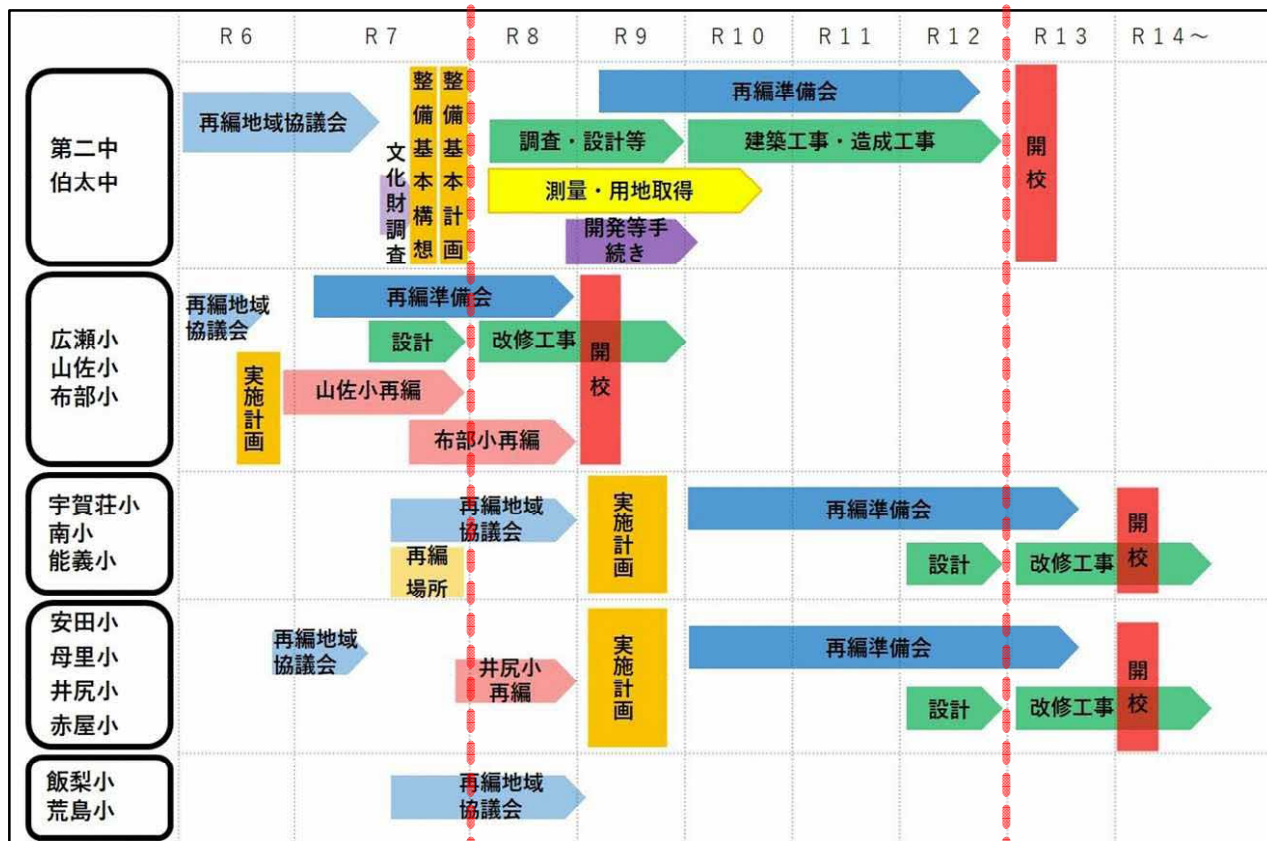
| | R6 | R7 | R8 | R9 | R10 | R11 | R12 | R13 | R14～ |
|---|---|---|---|---|---|---|---|---|---|
| 第二中 伯太中 | 再編地域協議会 | 文化財調査 整備基本構想 整備基本計画 | 調査・設計等 測量・用地取得 開発等手続き | 再編準備会 | 建築工事・造成工事 | | | 開校 | |
| 広瀬小 山佐小 布部小 | 再編地域協議会 実施計画 | 再編準備会 設計 山佐小再編 布部小再編 | 改修工事 | 開校 | | | | | |
| 宇賀荘小 南小 能義小 | | 再編地域協議会 再編場所 | | 実施計画 | 再編準備会 | | 設計 | 改修工事 | 開校 |
| 安田小 母里小 井尻小 赤屋小 | | 再編地域協議会 | 井尻小再編 | 実施計画 | 再編準備会 | | 設計 | 改修工事 | 開校 |
| 飯梨小 荒島小 | | 再編地域協議会 | | | | | | | |